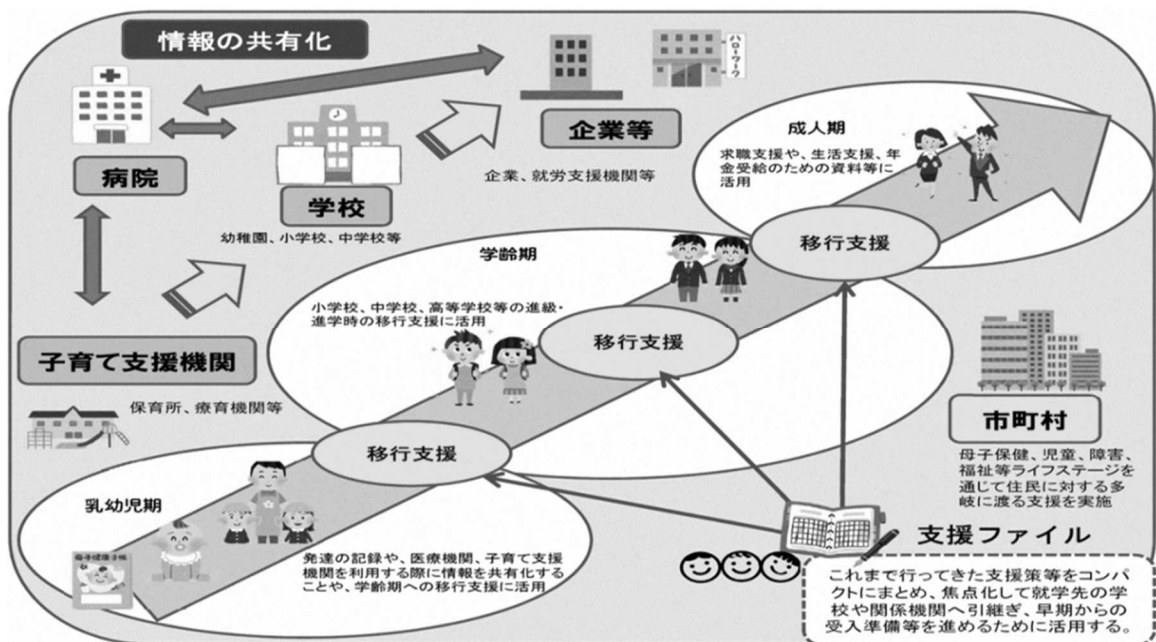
情報の共有化

ハローワーク

企業等

企業、就労支援機関等

病院

学校

幼稚園、小学校、中学校等

成人期

求職支援や、生活支援、年金受給のための資料等に活用

移行支援

学齢期

小学校、中学校、高等学校等の進級・進学時の移行支援に活用

移行支援

子育て支援機関

保育所、療育機関等

市町村

母子保健、児童、障害、福祉等ライフステージを通じて住民に対する多岐に渡る支援を実施

移行支援

乳幼児期

母子健康手帳

発達の記録や、医療機関、子育て支援機関を利用する際に情報を共有化することや、学齢期への移行支援に活用

支援ファイル

これまで行ってきた支援策等をコンパクトにまとめ、焦点化して就学先の学校や関係機関へ引継ぎ、早期からの受入準備等を進めるために活用する。